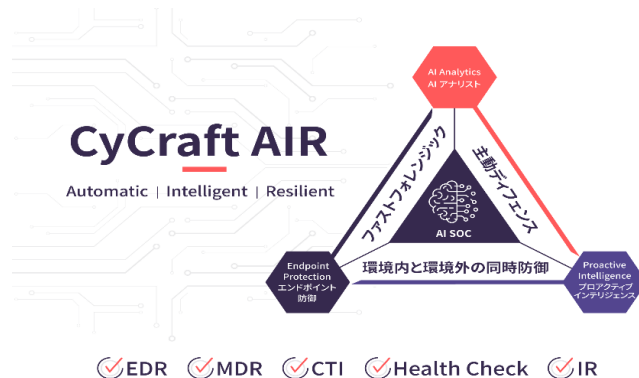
CyCraft AIR

Automatic | Intelligent | Resilient

AI Analytics
AI アナリスト

ファストフォレンジック

主動ディフェンス

AI SOC

環境内と環境外の同時防御

Endpoint Protection
エンドポイント防御

Proactive Intelligence
プロアクティブインテリジェンス

EDR MDR CTI Health Check IR